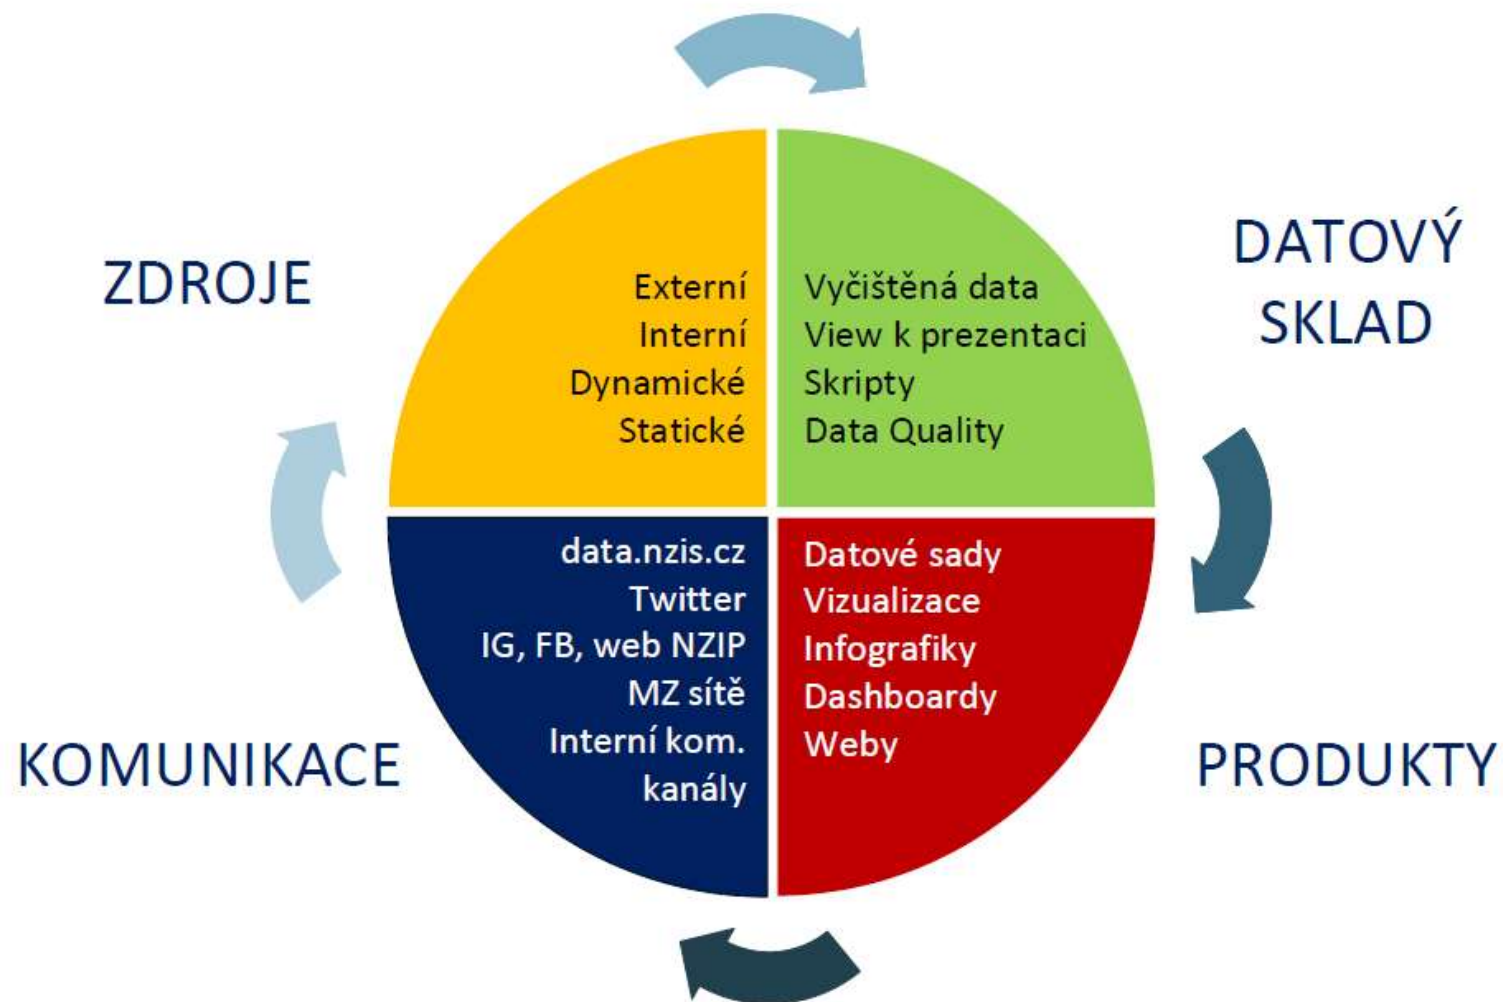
ZDROJE

Externí
Interní
Dynamické
Statické

DATOVÝ SKLAD

Vyčištěná data
View k prezentaci
Skripty
Data Quality

PRODUKTY

Datové sady
Vizualizace
Infografiky
Dashboardy
Weby

KOMUNIKACE

data.nzis.cz
Twitter
IG, FB, web NZIP
MZ sítě
Interní kom. kanály